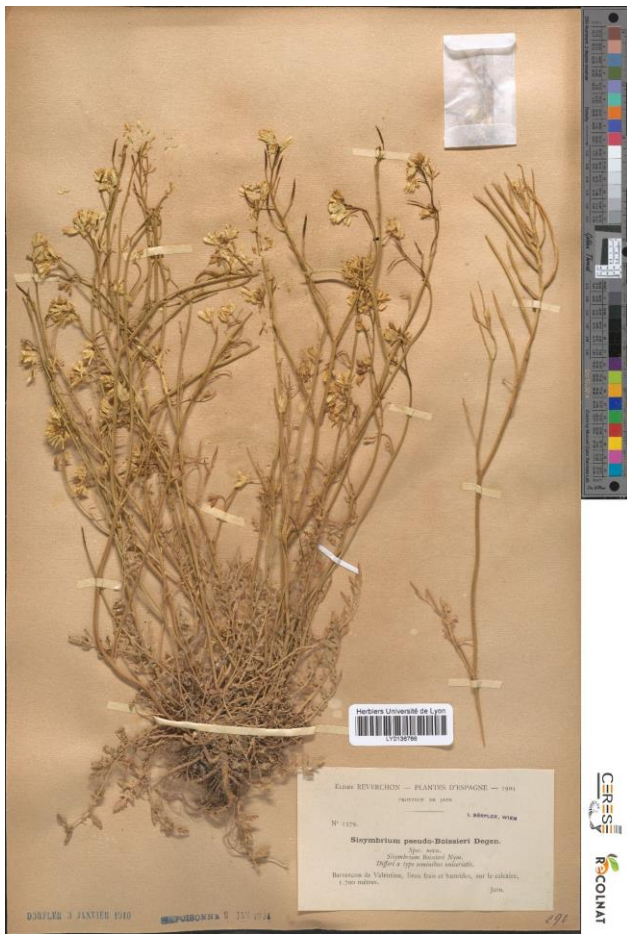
Herbiers Université de Lyon
LY0136766

ELISÉE REVERCHON — PLANTES D'ESPAGNE — 1901
PROVINCE DE JAEN

I. DÖRFLER, WIEN

N° 1179.

Sisymbrium pseudo-Boissieri Degen.
Spec. nova.
Sisymbrium Boissieri Nym.
Differt a typo seminibus uniseriatis.

Barrancon de Valentina, lieux frais et humides, sur le calcaire, 1,700 mètres.
Juin.

DÖRFLER 3 JANVIER 1910
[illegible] BUISSONN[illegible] 1914

291

CERESE
RECOLNAT